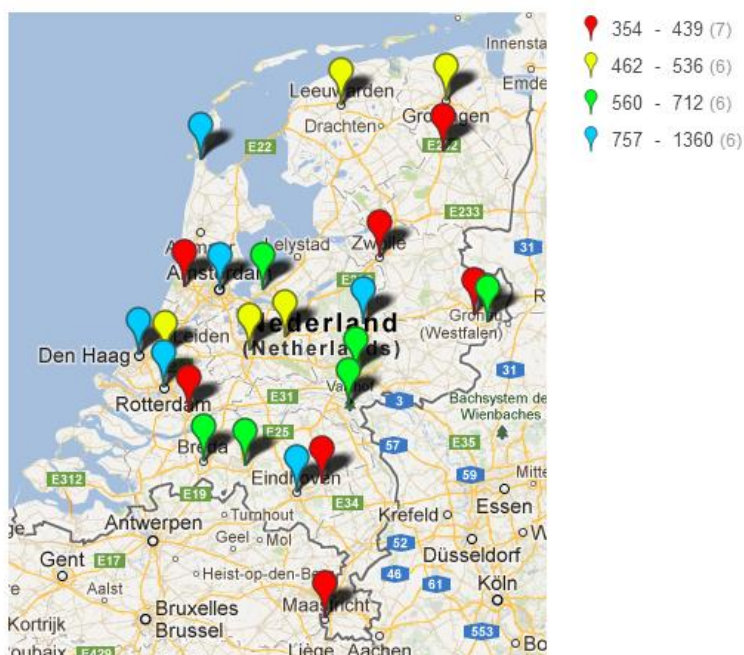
354 - 439 (7)
462 - 536 (6)
560 - 712 (6)
757 - 1360 (6)

Innensta
Emde
Leeuwarden
Drachten
Groningen
E22
E232
E233
Lelystad
Zwolle
Amsterdam
31
Gronau (Westfalen)
Nederland (Netherlands)
Leiden
Den Haag
Rotterdam
Venlo
31
E31
3
Bachsystem de Wienbaches
E25
57
E35
Breda
Eindhoven
59
Mitte
E312
E19
E34
Essen
Antwerpen
Turnhout
Krefeld
Geel
Mol
52
Gent
E17
Düsseldorf
Aalst
Heist-op-den-Berg
46
61
Köln
Bruxelles Brussel
Maastricht
Kortrijk
553
Liège
Aachen
Bo